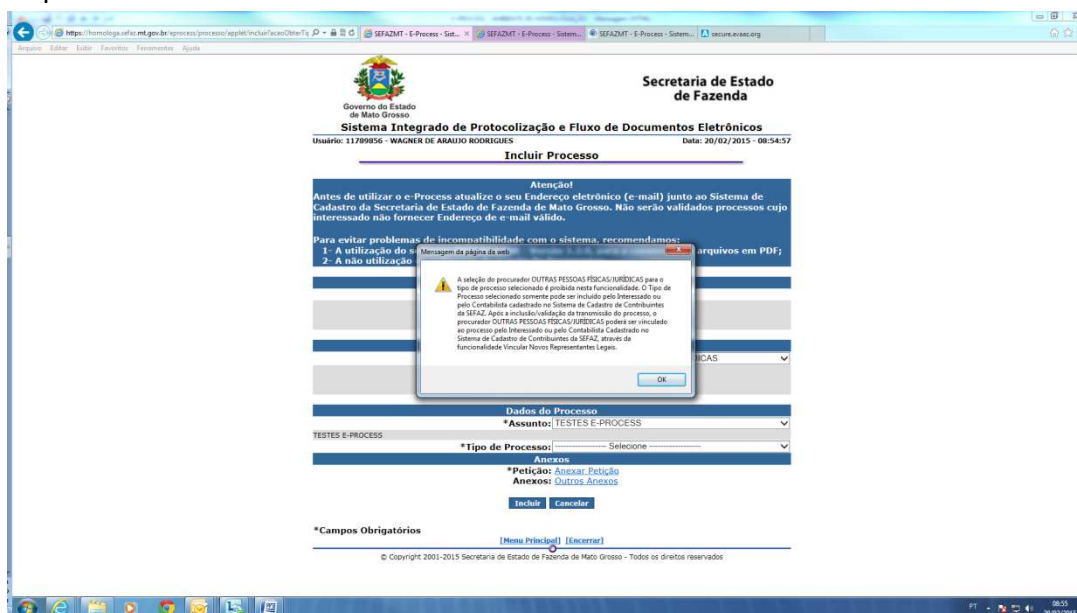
https://homologa.sefaz.mt.gov.br/eprocess/processo/applet/incluirProcessoObterTi

SEFAZMT - E-Process - Sist...

SEFAZMT - E-Process - Sistem...

SEFAZMT - E-Process - Sistem...

secure.avaaz.org

Arquivo Editar Exibir Favoritos Ferramentas Ajuda

Governo do Estado de Mato Grosso

Secretaria de Estado de Fazenda

Sistema Integrado de Protocolização e Fluxo de Documentos Eletrônicos

Usuário: 11789856 - WAGNER DE ARAUJO RODRIGUES

Data: 20/02/2015 - 08:54:57

Incluir Processo

Atenção!
Antes de utilizar o e-Process atualize o seu Endereço eletrônico (e-mail) junto ao Sistema de Cadastro da Secretaria de Estado de Fazenda de Mato Grosso. Não serão validados processos cujo interessado não fornecer Endereço de e-mail válido.

Para evitar problemas de incompatibilidade com o sistema, recomendamos:
1- A utilização do s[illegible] arquivos em PDF;
2- A não utilização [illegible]

Mensagem da página da web

A seleção do procurador OUTRAS PESSOAS FÍSICAS/JURÍDICAS para o tipo de processo selecionado é proibida nesta funcionalidade. O Tipo de Processo selecionado somente pode ser incluído pelo Interessado ou pelo Contabilista cadastrado no Sistema de Cadastro de Contribuintes da SEFAZ. Após a inclusão/validação da transmissão do processo, o procurador OUTRAS PESSOAS FÍSICAS/JURÍDICAS poderá ser vinculado ao processo pelo Interessado ou pelo Contabilista Cadastrado no Sistema de Cadastro de Contribuintes da SEFAZ, através da funcionalidade Vincular Novos Representantes Legais.

OK

ICAS

Dados do Processo

*Assunto: TESTES E-PROCESS

TESTES E-PROCESS

*Tipo de Processo: ------------------ Selecione ------------------

Anexos

*Petição: Anexar Petição

Anexos: Outros Anexos

Incluir Cancelar

*Campos Obrigatórios

[Menu Principal] [Encerrar]

© Copyright 2001-2015 Secretaria de Estado de Fazenda de Mato Grosso - Todos os direitos reservados

PT 08:55 20/02/2015